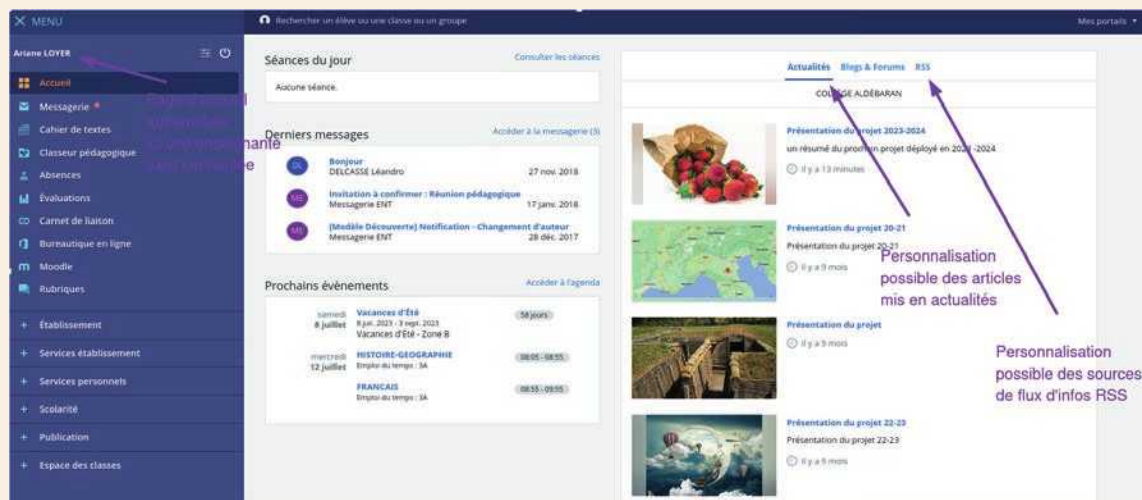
MENU
Rechercher un élève ou une classe ou un groupe
Mes portails

Ariane LOYER

Accueil
Messagerie
Cahier de textes
Classeur pédagogique
Absences
Évaluations
Carnet de liaison
Bureautique en ligne
Moodle
Rubriques

+ Établissement
+ Services établissement
+ Services personnels
+ Scolarité
+ Publication
+ Espace des classes

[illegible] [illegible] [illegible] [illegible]nante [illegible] e

Séances du jour
Consulter les séances
Aucune séance.

Derniers messages
Accéder à la messagerie (5)
DL Bonjour
DELCASSE Léandro 27 nov. 2018
ME Invitation à confirmer : Réunion pédagogique
Messagerie ENT 17 janv. 2018
ME [Modèle Découverte] Notification - Changement d'auteur
Messagerie ENT 28 déc. 2017

Prochains évènements
Accéder à l'agenda
samedi 8 juillet
Vacances d'Été
8 juil. 2023 - 3 sept. 2023
Vacances d'Été - Zone B
58 jours
mercredi 12 juillet
HISTOIRE-GEOGRAPHIE
Emploi du temps : 3A
08:05 - 08:55
FRANCAIS
Emploi du temps : 3A
08:55 - 09:55

Actualités Blogs & Forums RSS
COLLÈGE ALDÉBARAN

Présentation du projet 2023-2024
un résumé du projet déployé en 2023-2024
Il y a 13 minutes

Présentation du projet 20-21
Présentation du projet 20-21
Il y a 9 mois

Présentation du projet
Il y a 9 mois

Présentation du projet 22-23
Présentation du projet 22-23
Il y a 9 mois

Personnalisation possible des articles mis en actualités

Personnalisation possible des sources de flux d'infos RSS